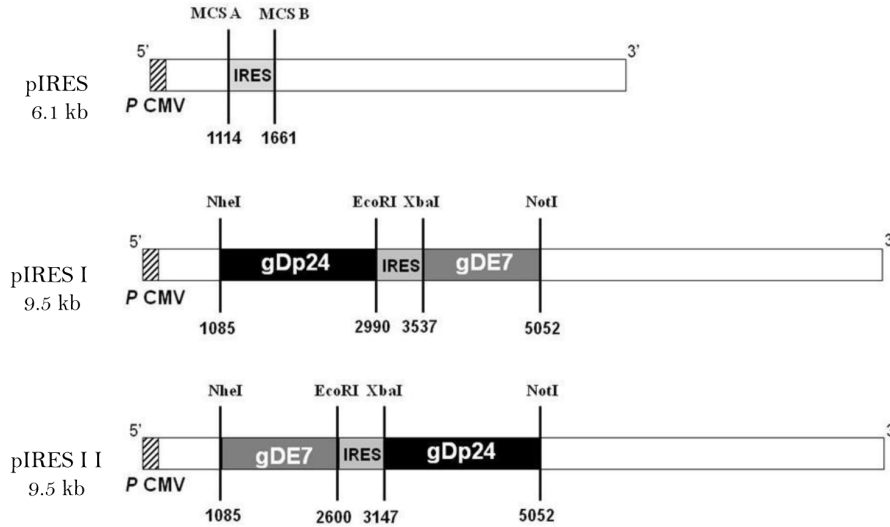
MCS A MCS B

5'

3'

pIRES
6.1 kb

IRES

P CMV

1114 1661

NheI EcoRI XbaI NotI

5'

3

pIRES I
9.5 kb

gDp24

IRES

gDE7

P CMV

1085 2990 3537 5052

NheI EcoRI XbaI NotI

5'

3

pIRES I I
9.5 kb

gDE7

IRES

gDp24

P CMV

1085 2600 3147 5052